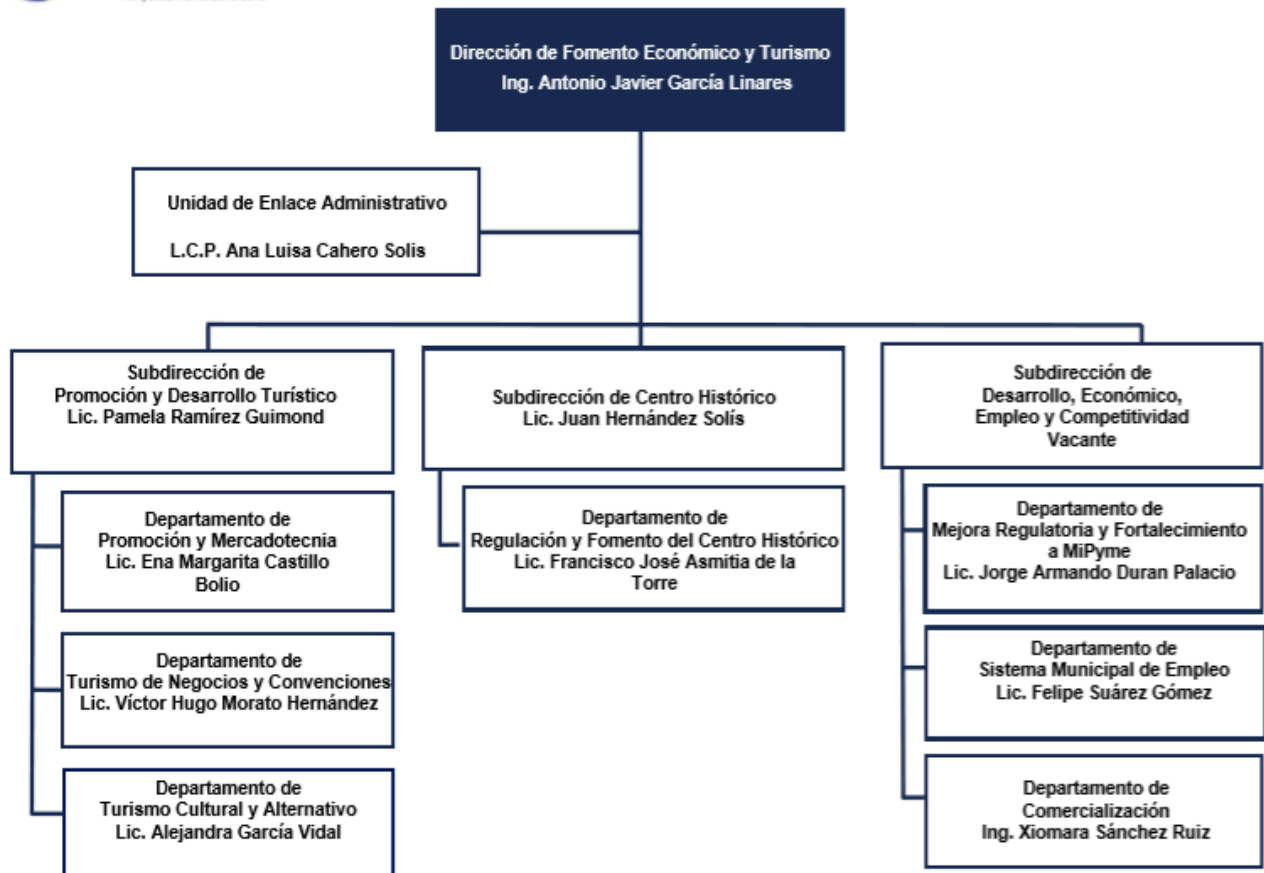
Dirección de Fomento Económico y Turismo
Ing. Antonio Javier García Linares

Unidad de Enlace Administrativo

L.C.P. Ana Luisa Cahero Solis

Subdirección de
Promoción y Desarrollo Turístico
Lic. Pamela Ramírez Guimond

Departamento de
Promoción y Mercadotecnia
Lic. Ena Margarita Castillo Bolio

Departamento de
Turismo de Negocios y Convenciones
Lic. Víctor Hugo Morato Hernández

Departamento de
Turismo Cultural y Alternativo
Lic. Alejandra García Vidal

Subdirección de Centro Histórico
Lic. Juan Hernández Solís

Departamento de
Regulación y Fomento del Centro Histórico
Lic. Francisco José Asmitia de la Torre

Subdirección de
Desarrollo, Económico,
Empleo y Competitividad
Vacante

Departamento de
Mejora Regulatoria y Fortalecimiento a MiPyme
Lic. Jorge Armando Duran Palacio

Departamento de
Sistema Municipal de Empleo
Lic. Felipe Suárez Gómez

Departamento de
Comercialización
Ing. Xiomara Sánchez Ruiz